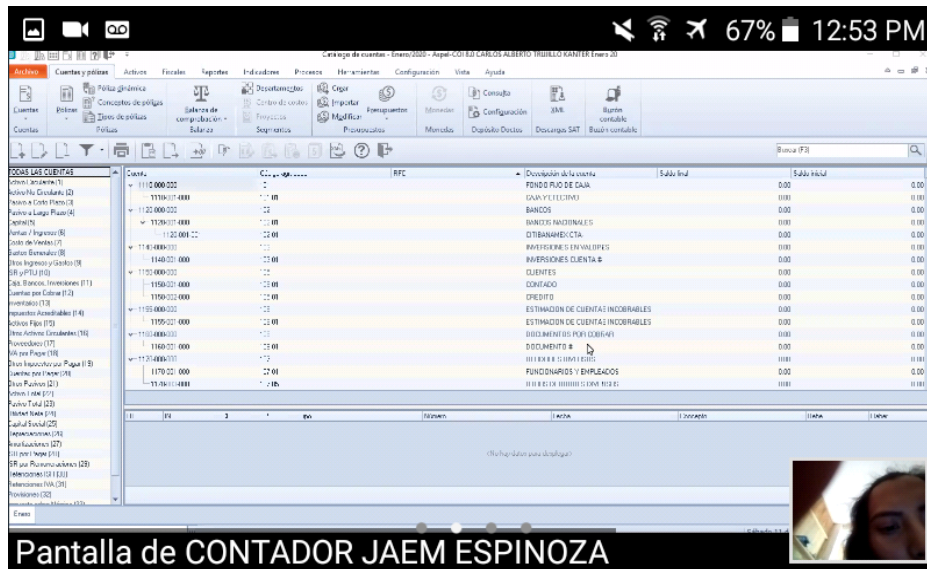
67% 12:53 PM

Catalogo de cuentas - Enero/2020 - Aspel-COI 8.0 CARLOS ALBERTO TRUJILLO KANTER Enero 20

Archivo | Cuentas y pólizas | Activos | Fiscales | Reportes | Indicadores | Procesos | Herramientas | Configuración | Vista | Ayuda

Cuentas | Pólizas | Póliza dinámica | Conceptos de pólizas | Tipos de pólizas | Balanza de comprobación | Departamentos | Centro de costos | Proyectos | Crear | Importar | Modificar | Presupuestos | Monedas | Consulta | Configuración | XML | Buzón contable

Cuentas | Pólizas | Balanza | Segmentos | Presupuestos | Monedas | Depósito Doctos | Descargas SAT | Buzón contable

Buscar (F3)

TODAS LAS CUENTAS
Activo Circulante (1)
Activo No Circulante (2)
Pasivo a Corto Plazo (3)
Pasivo a Largo Plazo (4)
Capital (5)
Ventas / Ingresos (6)
Costo de Ventas (7)
Gastos Generales (8)
Otros Ingresos y Gastos (9)
ISR y PTU (10)
Caja, Bancos, Inversiones (11)
Cuentas por Cobrar (12)
Inventarios (13)
Impuestos Acreditables (14)
Activos Fijos (15)
Otros Activos Circulantes (16)
Proveedores (17)
IVA por Pagar (18)
Otros Impuestos por Pagar (19)
Cuentas por Pagar (20)
Otros Pasivos (21)
Activo Total (22)
Pasivo Total (23)
Utilidad Neta (24)
Capital Social (25)
Depreciaciones (26)
Amortizaciones (27)
ISR por Pagar (28)
ISR por Rendimiento (29)
Retenciones ISR (30)
Retenciones IVA (31)
Provisiones (32)

| Cuenta | Cuenta agrupadora | RFC | Descripción de la cuenta | Saldo final | Saldo inicial |
|---|---|---|---|---|---|
| 1110-000-000 | | | FONDO FIJO DE CAJA | 0.00 | 0.00 |
| 1110-001-000 | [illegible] | | CAJA Y EFECTIVO | 0.00 | 0.00 |
| 1120-000-000 | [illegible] | | BANCOS | 0.00 | 0.00 |
| 1120-001-000 | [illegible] | | BANCOS NACIONALES | 0.00 | 0.00 |
| 1120-001-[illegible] | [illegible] | | CITIBANAMEX CTA. | 0.00 | 0.00 |
| 1140-000-000 | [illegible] | | INVERSIONES EN VALORES | 0.00 | 0.00 |
| 1140-001-000 | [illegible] | | INVERSIONES CUENTA # | 0.00 | 0.00 |
| 1150-000-000 | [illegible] | | CLIENTES | 0.00 | 0.00 |
| 1150-001-000 | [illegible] | | CONTADO | 0.00 | 0.00 |
| 1150-002-000 | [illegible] | | CREDITO | 0.00 | 0.00 |
| 1155-000-000 | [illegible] | | ESTIMACION DE CUENTAS INCOBRABLES | 0.00 | 0.00 |
| 1155-001-000 | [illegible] | | ESTIMACION DE CUENTAS INCOBRABLES | 0.00 | 0.00 |
| 1160-000-000 | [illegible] | | DOCUMENTOS POR COBRAR | 0.00 | 0.00 |
| 1160-001-000 | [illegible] | | DOCUMENTO # | 0.00 | 0.00 |
| 1170-000-000 | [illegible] | | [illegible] | 0.00 | 0.00 |
| 1170-001-000 | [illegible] | | FUNCIONARIOS Y EMPLEADOS | 0.00 | 0.00 |
| 1180-000-000 | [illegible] | | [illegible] | 0.00 | 0.00 |

Número | Fecha | Concepto | Debe | Haber

(No hay datos para desplegar)

Enero

Pantalla de CONTADOR JAEM ESPINOZA